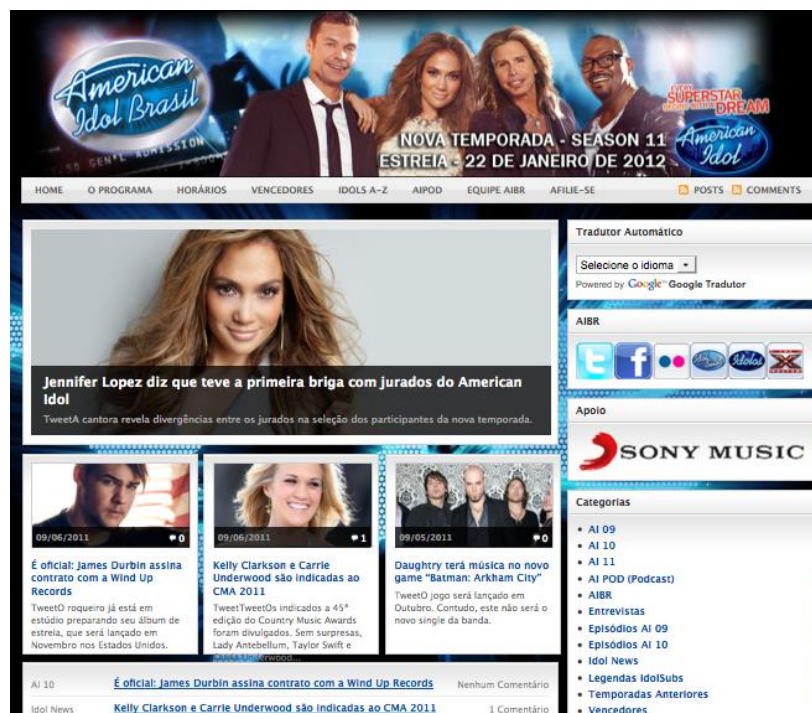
American Idol Brasil

GENERAL ADMISSION

SUPERSTAR DREAM

NOVA TEMPORADA - SEASON 11
ESTREIA - 22 DE JANEIRO DE 2012

American Idol

HOME O PROGRAMA HORÁRIOS VENCEDORES IDOLS A-Z AIPOD EQUIPE AIBR AFILIE-SE

POSTS COMMENTS

Jennifer Lopez diz que teve a primeira briga com jurados do American Idol

TweetA cantora revela divergências entre os jurados na seleção dos participantes da nova temporada.

09/06/2011 0

É oficial: James Durbin assina contrato com a Wind Up Records

TweetO roqueiro já está em estúdio preparando seu álbum de estreia, que será lançado em Novembro nos Estados Unidos.

09/06/2011 1

Kelly Clarkson e Carrie Underwood são indicadas ao CMA 2011

TweetTweetOs indicados a 45ª edição do Country Music Awards foram divulgados. Sem surpresas, Lady Antebellum, Taylor Swift e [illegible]

09/05/2011 0

Daughtry terá música no novo game "Batman: Arkham City"

TweetO jogo será lançado em Outubro. Contudo, este não será o novo single da banda.

AI 10 É oficial: James Durbin assina contrato com a Wind Up Records Nenhum Comentário

Idol News Kelly Clarkson e Carrie Underwood são indicadas ao CMA 2011 1 Comentário

Tradutor Automático

Selecione o idioma

Powered by Google Google Tradutor

AIBR

Apoio

SONY MUSIC

Categorias

• AI 09
• AI 10
• AI 11
• AI POD (Podcast)
• AIBR
• Entrevistas
• Episódios AI 09
• Episódios AI 10
• Idol News
• Legendas IdolSubs
• Temporadas Anteriores
• Vencedores